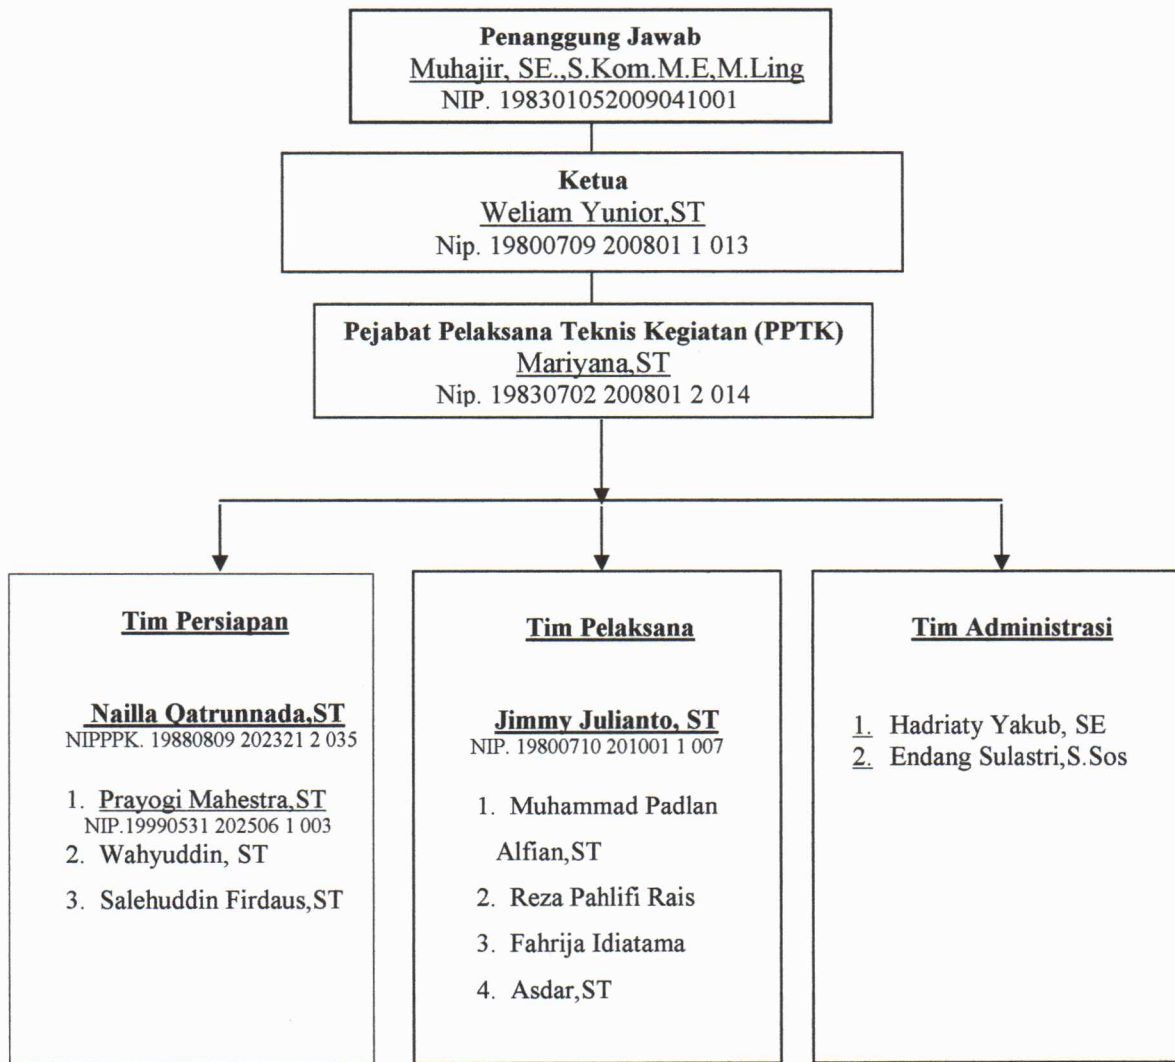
Penanggung Jawab
Muhajir, SE.,S.Kom.M.E,M.Ling
NIP. 198301052009041001

Ketua
Weliam Yunior,ST
Nip. 19800709 200801 1 013

Pejabat Pelaksana Teknis Kegiatan (PPTK)
Mariyana,ST
Nip. 19830702 200801 2 014

Tim Persiapan

Nailla Qatrunnada,ST
NIPPPK. 19880809 202321 2 035

1. Prayogi Mahestra,ST
NIP.19990531 202506 1 003
2. Wahyuddin, ST
3. Salehuddin Firdaus,ST

Tim Pelaksana

Jimmy Julianto, ST
NIP. 19800710 201001 1 007

1. Muhammad Padlan Alfian,ST
2. Reza Pahlifi Rais
3. Fahrija Idiatama
4. Asdar,ST

Tim Administrasi

1. Hadriaty Yakub, SE
2. Endang Sulastri,S.Sos